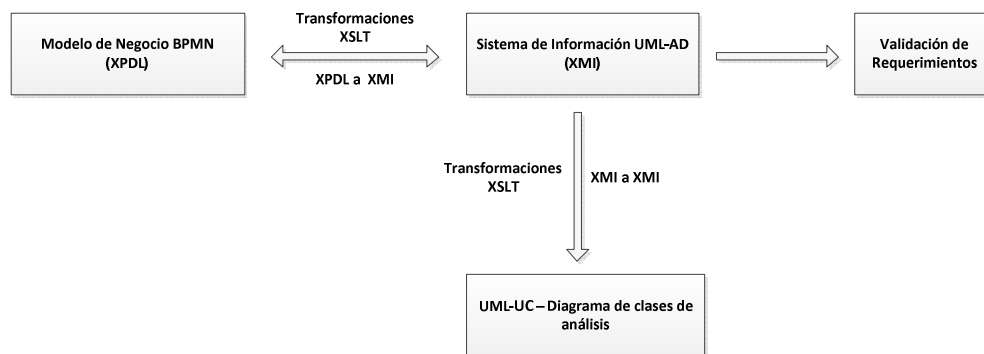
Modelo de Negocio BPMN (XPDL)

Transformaciones XSLT

XPDL a XMI

Sistema de Información UML-AD (XMI)

Validación de Requerimientos

Transformaciones XSLT

XMI a XMI

UML-UC – Diagrama de clases de análisis